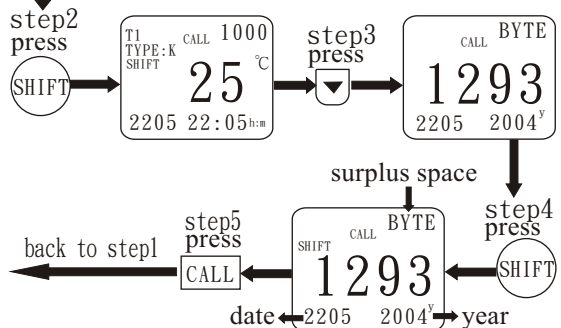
step2
press
SHIFT

T1
TYPE:K
SHIFT
CALL 1000
25 ℃
2205 22:05h:m

step3
press

CALL BYTE
1293
2205 2004y

surplus space

step4
press
SHIFT

SHIFT
CALL BYTE
1293
date 2205 2004y year

step5
press
CALL

back to step1